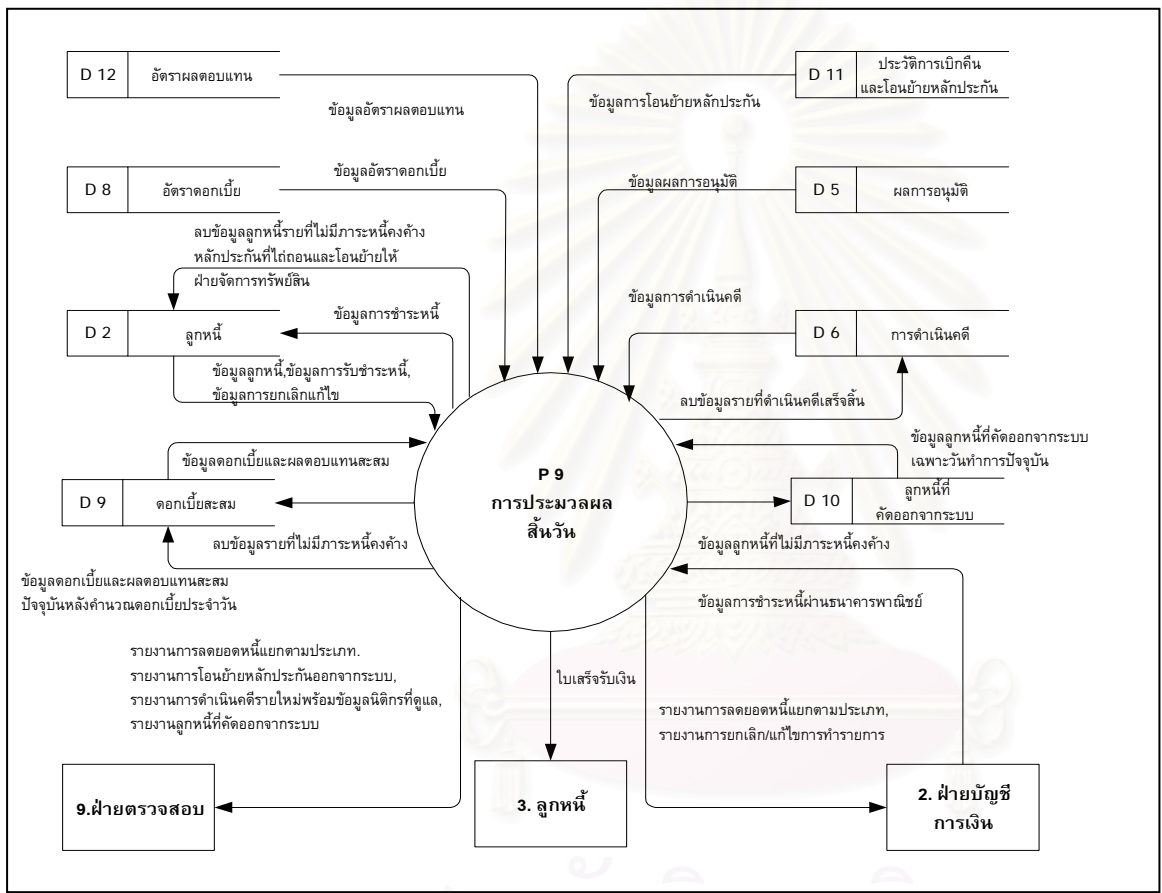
D 12
อัตราผลตอบแทน

ข้อมูลอัตราผลตอบแทน

D 11
ประวัติการเบิกคืนและโอนย้ายหลักประกัน

ข้อมูลการโอนย้ายหลักประกัน

D 8
อัตราดอกเบี้ย

ข้อมูลอัตราดอกเบี้ย

ข้อมูลผลการอนุมัติ

D 5
ผลการอนุมัติ

ลบข้อมูลลูกหนี้รายที่ไม่มีภาระหนี้คงค้าง หลักประกันที่ไถ่ถอนและโอนย้ายให้ฝ่ายจัดการทรัพย์สิน

ข้อมูลการชำระหนี้

ข้อมูลการดำเนินคดี

D 2
ลูกหนี้

D 6
การดำเนินคดี

ข้อมูลลูกหนี้,ข้อมูลการรับชำระหนี้, ข้อมูลการยกเลิกแก้ไข

ลบข้อมูลรายที่ดำเนินคดีเสร็จสิ้น

ข้อมูลลูกหนี้ที่คัดออกจากระบบเฉพาะวันทำการปัจจุบัน

ข้อมูลดอกเบี้ยและผลตอบแทนสะสม

P 9
การประมวลผลสิ้นวัน

D 9
ดอกเบี้ยสะสม

D 10
ลูกหนี้ที่คัดออกจากระบบ

ลบข้อมูลรายที่ไม่มีภาระหนี้คงค้าง

ข้อมูลลูกหนี้ที่ไม่มีภาระหนี้คงค้าง

ข้อมูลดอกเบี้ยและผลตอบแทนสะสมปัจจุบันหลังคำนวณดอกเบี้ยประจำวัน

ข้อมูลการชำระหนี้ผ่านธนาคารพาณิชย์

รายงานการลดยอดหนี้แยกตามประเภท. รายงานการโอนย้ายหลักประกันออกจากระบบ, รายงานการดำเนินคดีรายใหม่พร้อมข้อมูลนิติกรที่ดูแล, รายงานลูกหนี้ที่คัดออกจากระบบ

ใบเสร็จรับเงิน

รายงานการลดยอดหนี้แยกตามประเภท, รายงานการยกเลิก/แก้ไขการทำรายการ

9.ฝ่ายตรวจสอบ

3. ลูกหนี้

2. ฝ่ายบัญชีการเงิน